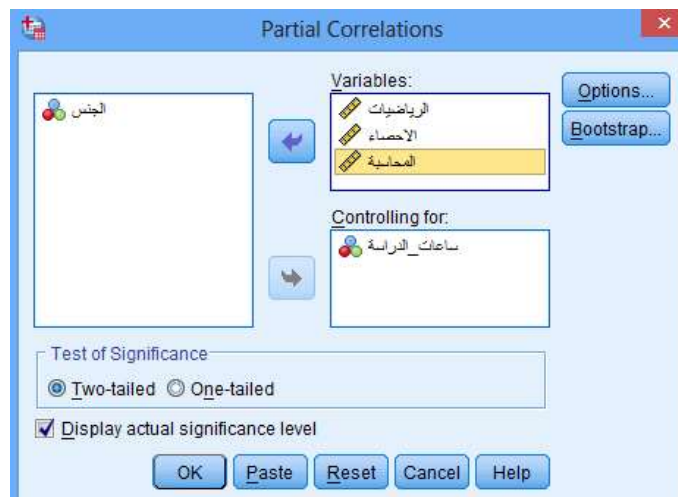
Partial Correlations

الجنس

Variables:
الرياضيات
الاحصاء
المحاسبة

Controlling for:
ساعات_الدراسة

Options...
Bootstrap...

Test of Significance
Two-tailed One-tailed

Display actual significance level

OK Paste Reset Cancel Help